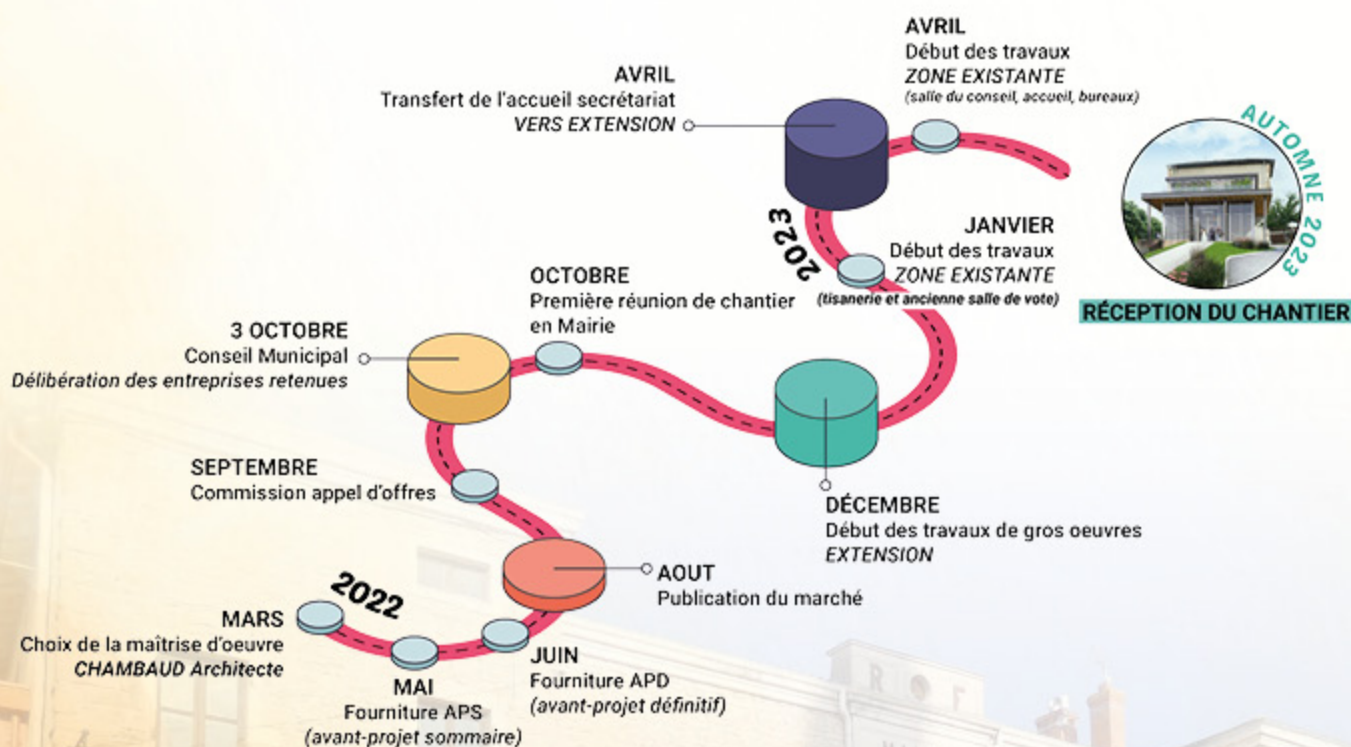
AVRIL
Début des travaux
*ZONE EXISTANTE*
(salle du conseil, accueil, bureaux)

AVRIL
Transfert de l'accueil secrétariat
*VERS EXTENSION*

AUTOMNE 2023

RÉCEPTION DU CHANTIER

2023

JANVIER
Début des travaux
*ZONE EXISTANTE*
(tisanerie et ancienne salle de vote)

OCTOBRE
Première réunion de chantier en Mairie

3 OCTOBRE
Conseil Municipal
*Délibération des entreprises retenues*

SEPTEMBRE
Commission appel d'offres

DÉCEMBRE
Début des travaux de gros oeuvres
*EXTENSION*

AOUT
Publication du marché

2022

MARS
Choix de la maîtrise d'oeuvre
*CHAMBAUD Architecte*

MAI
Fourniture APS
(avant-projet sommaire)

JUIN
Fourniture APD
(avant-projet définitif)